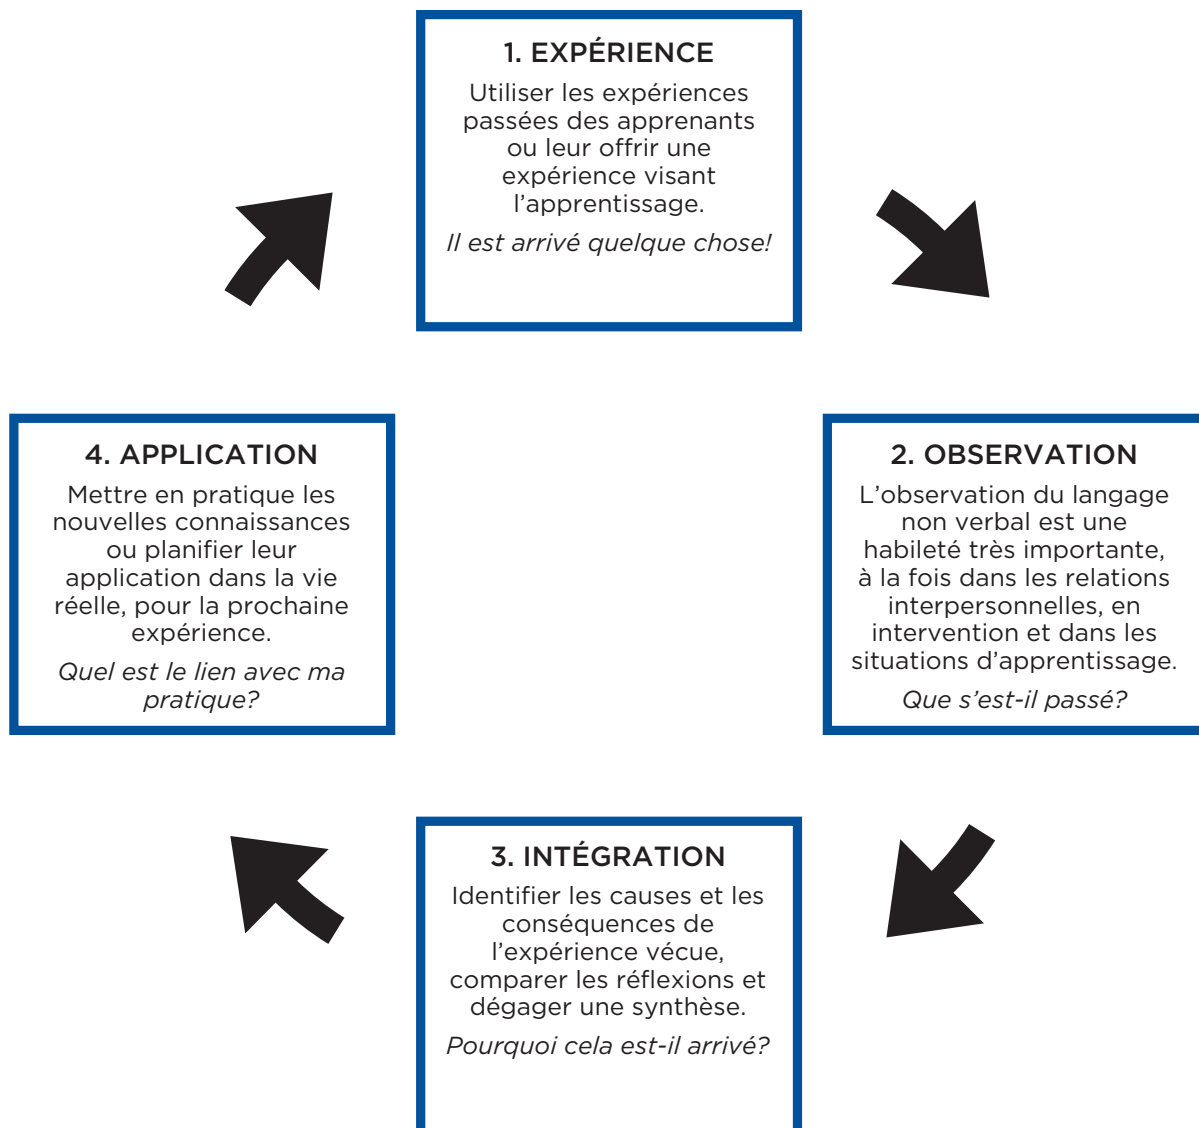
1. EXPÉRIENCE

Utiliser les expériences passées des apprenants ou leur offrir une expérience visant l'apprentissage.

*Il est arrivé quelque chose!*

2. OBSERVATION

L'observation du langage non verbal est une habileté très importante, à la fois dans les relations interpersonnelles, en intervention et dans les situations d'apprentissage.

*Que s'est-il passé?*

3. INTÉGRATION

Identifier les causes et les conséquences de l'expérience vécue, comparer les réflexions et dégager une synthèse.

*Pourquoi cela est-il arrivé?*

4. APPLICATION

Mettre en pratique les nouvelles connaissances ou planifier leur application dans la vie réelle, pour la prochaine expérience.

*Quel est le lien avec ma pratique?*